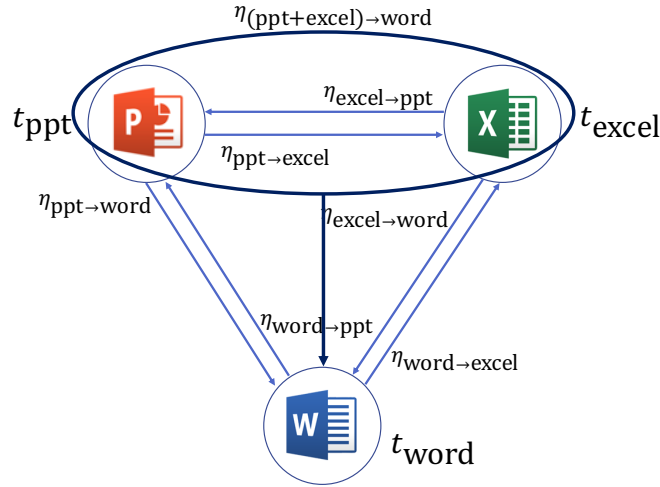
$\eta_{(\text{ppt+excel})\rightarrow\text{word}}$

$t_{\text{ppt}}$

$\eta_{\text{excel}\rightarrow\text{ppt}}$

X

$t_{\text{excel}}$

$\eta_{\text{ppt}\rightarrow\text{excel}}$

$\eta_{\text{ppt}\rightarrow\text{word}}$

$\eta_{\text{excel}\rightarrow\text{word}}$

$\eta_{\text{word}\rightarrow\text{ppt}}$

$\eta_{\text{word}\rightarrow\text{excel}}$

W

$t_{\text{word}}$